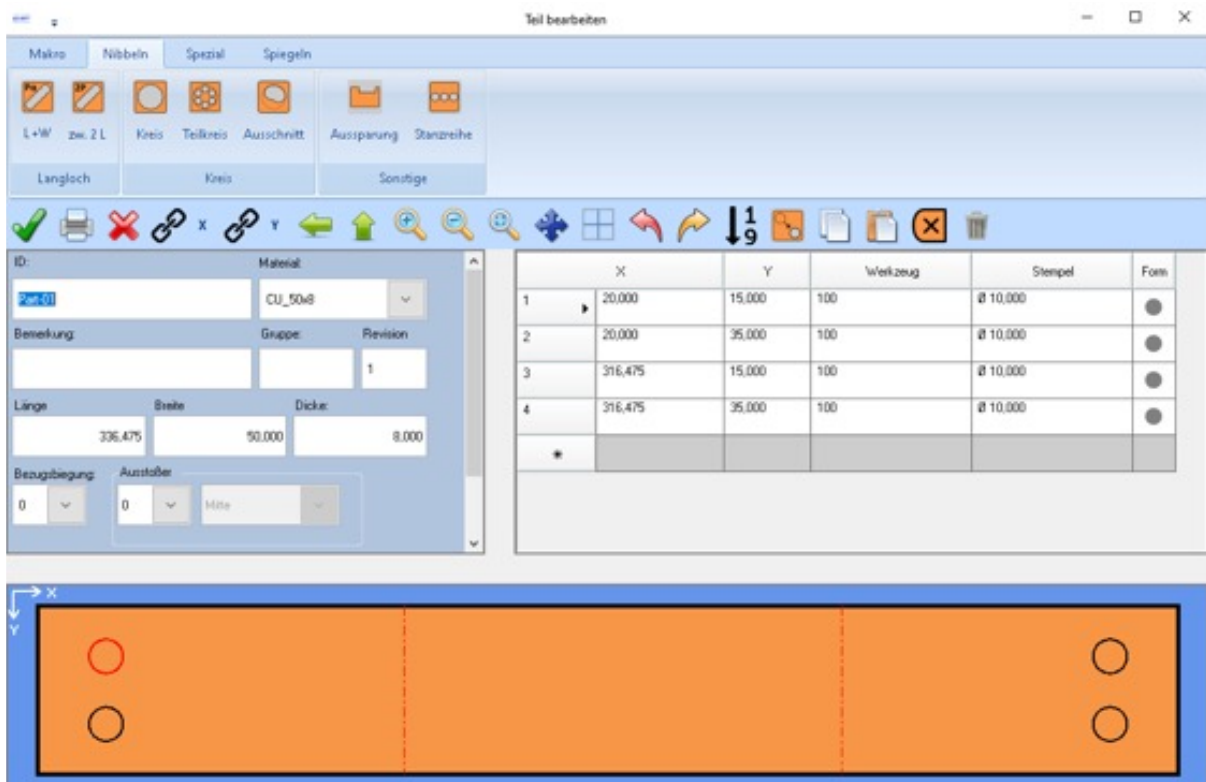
Teil bearbeiten

Makro | Nibbeln | Spezial | Spiegeln

L+W | zw. 2 L
Langloch

Kreis | Teilkreis | Ausschnitt
Kreis

Aussparung | Stanzreihe
Sonstige

X Y

ID:
Part 01
Material:
CU_50x8
Bemerkung:
Gruppe:
Revision
1
Länge
336,475
Breite
50,000
Dicke:
8,000
Bezugsbiegung
0
Ausstoßer
0
Mitte

| | X | Y | Werkzeug | Stempel | Form |
|---|---|---|---|---|---|
| 1 | 20,000 | 15,000 | 100 | Ø 10,000 | |
| 2 | 20,000 | 35,000 | 100 | Ø 10,000 | |
| 3 | 316,475 | 15,000 | 100 | Ø 10,000 | |
| 4 | 316,475 | 35,000 | 100 | Ø 10,000 | |
| * | | | | | |

X
Y